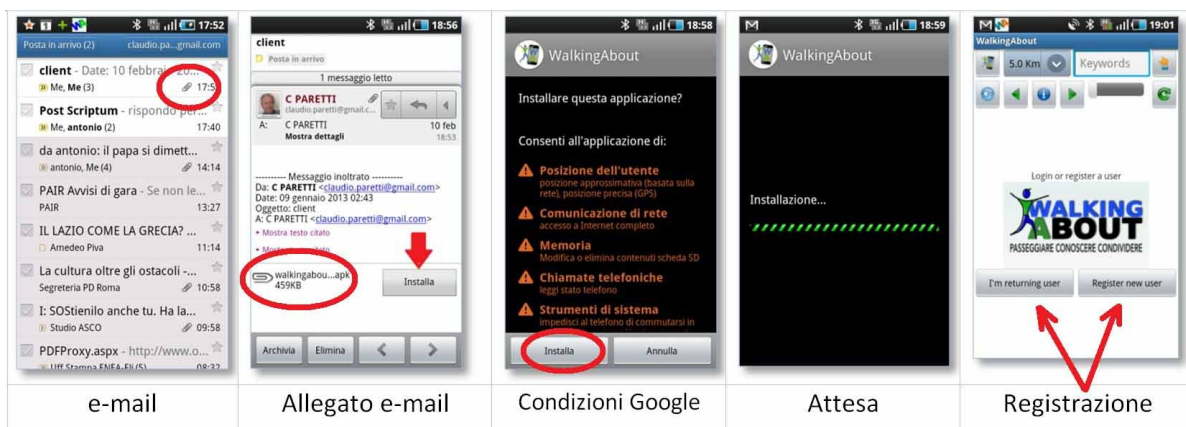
17:52
Posta in arrivo (2) claudio.pa...gmail.com
client - Date: 10 febbrai... 20...
Me, Me (3) 17:5
Post Scriptum - rispondo per...
Me, antonio (2) 17:40
da antonio: il papa si dimett...
antonio, Me (4) 14:14
PAIR Avvisi di gara - Se non le...
PAIR 13:27
IL LAZIO COME LA GRECIA? ...
Amedeo Piva 11:14
La cultura oltre gli ostacoli - ...
Segreteria PD Roma 10:58
I: SOStienilo anche tu. Ha la...
Studio ASCO 09:58
PDFProxy.aspx - http://www.o...
Uff Stampa ENEA-Fli (5) 08:32

18:56
client
Posta in arrivo
1 messaggio letto
C PARETTI
claudio.paretti@gmail.c...
A: C PARETTI 10 feb
Mostra dettagli 18:53
---------- Messaggio inoltrato ----------
Da: C PARETTI <claudio.paretti@gmail.com>
Date: 09 gennaio 2013 02:43
Oggetto: client
A: C PARETTI <claudio.paretti@gmail.com>
Mostra testo citato
Mostra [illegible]
walkingabou....apk
459KB
Installa
Archivia Elimina

18:58
WalkingAbout
Installare questa applicazione?
Consenti all'applicazione di:
Posizione dell'utente
posizione approssimativa (basata sulla rete), posizione precisa (GPS)
Comunicazione di rete
accesso a Internet completo
Memoria
Modifica o elimina contenuti scheda SD
Chiamate telefoniche
leggi stato telefono
Strumenti di sistema
impedisci al telefono di commutarsi in
Installa Annulla

18:59
WalkingAbout
Installazione...

19:01
WalkingAbout
5.0 Km Keywords
Login or register a user
WALKING ABOUT
PASSEGGIARE CONOSCERE CONDIVIDERE
I'm returning user Register new user

e-mail
Allegato e-mail
Condizioni Google
Attesa
Registrazione